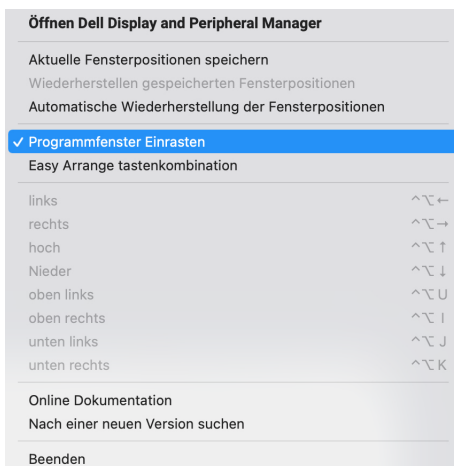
Öffnen Dell Display and Peripheral Manager

Aktuelle Fensterpositionen speichern
Wiederherstellen gespeicherten Fensterpositionen
Automatische Wiederherstellung der Fensterpositionen

✓ Programmfenster Einrasten
Easy Arrange tastenkombination

links ^⌥←
rechts ^⌥→
hoch ^⌥↑
Nieder ^⌥↓
oben links ^⌥U
oben rechts ^⌥I
unten links ^⌥J
unten rechts ^⌥K

Online Dokumentation
Nach einer neuen Version suchen

Beenden